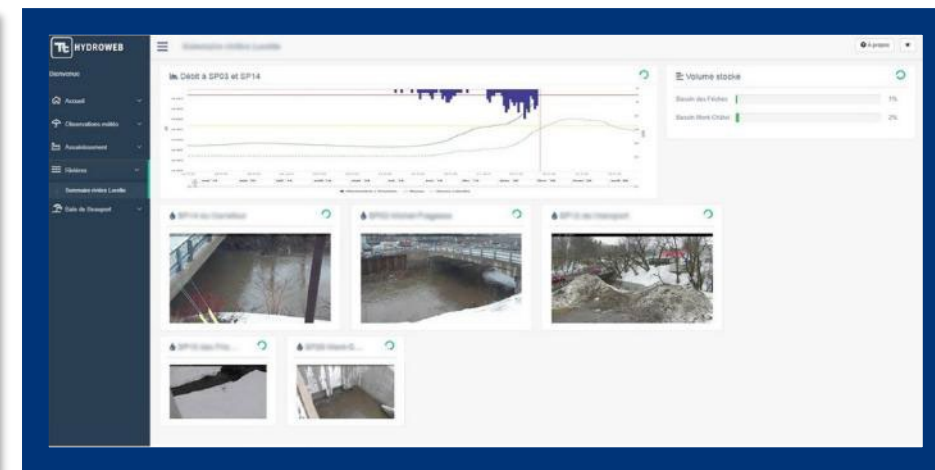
TT HYDROWEB

Bienvenue

Accueil

Observations météo

Assainissement

Rivières

Sommaire rivière Lorette

Baie de Beauport

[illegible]

À propos

Débit à SP03 et SP14

Volume stocké

Bassin des Frênes 1%

Bassin Mont-Châtel 2%

SP14 au Carrefour

SP03 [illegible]

SP12 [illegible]

SP15 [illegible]

SP20 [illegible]